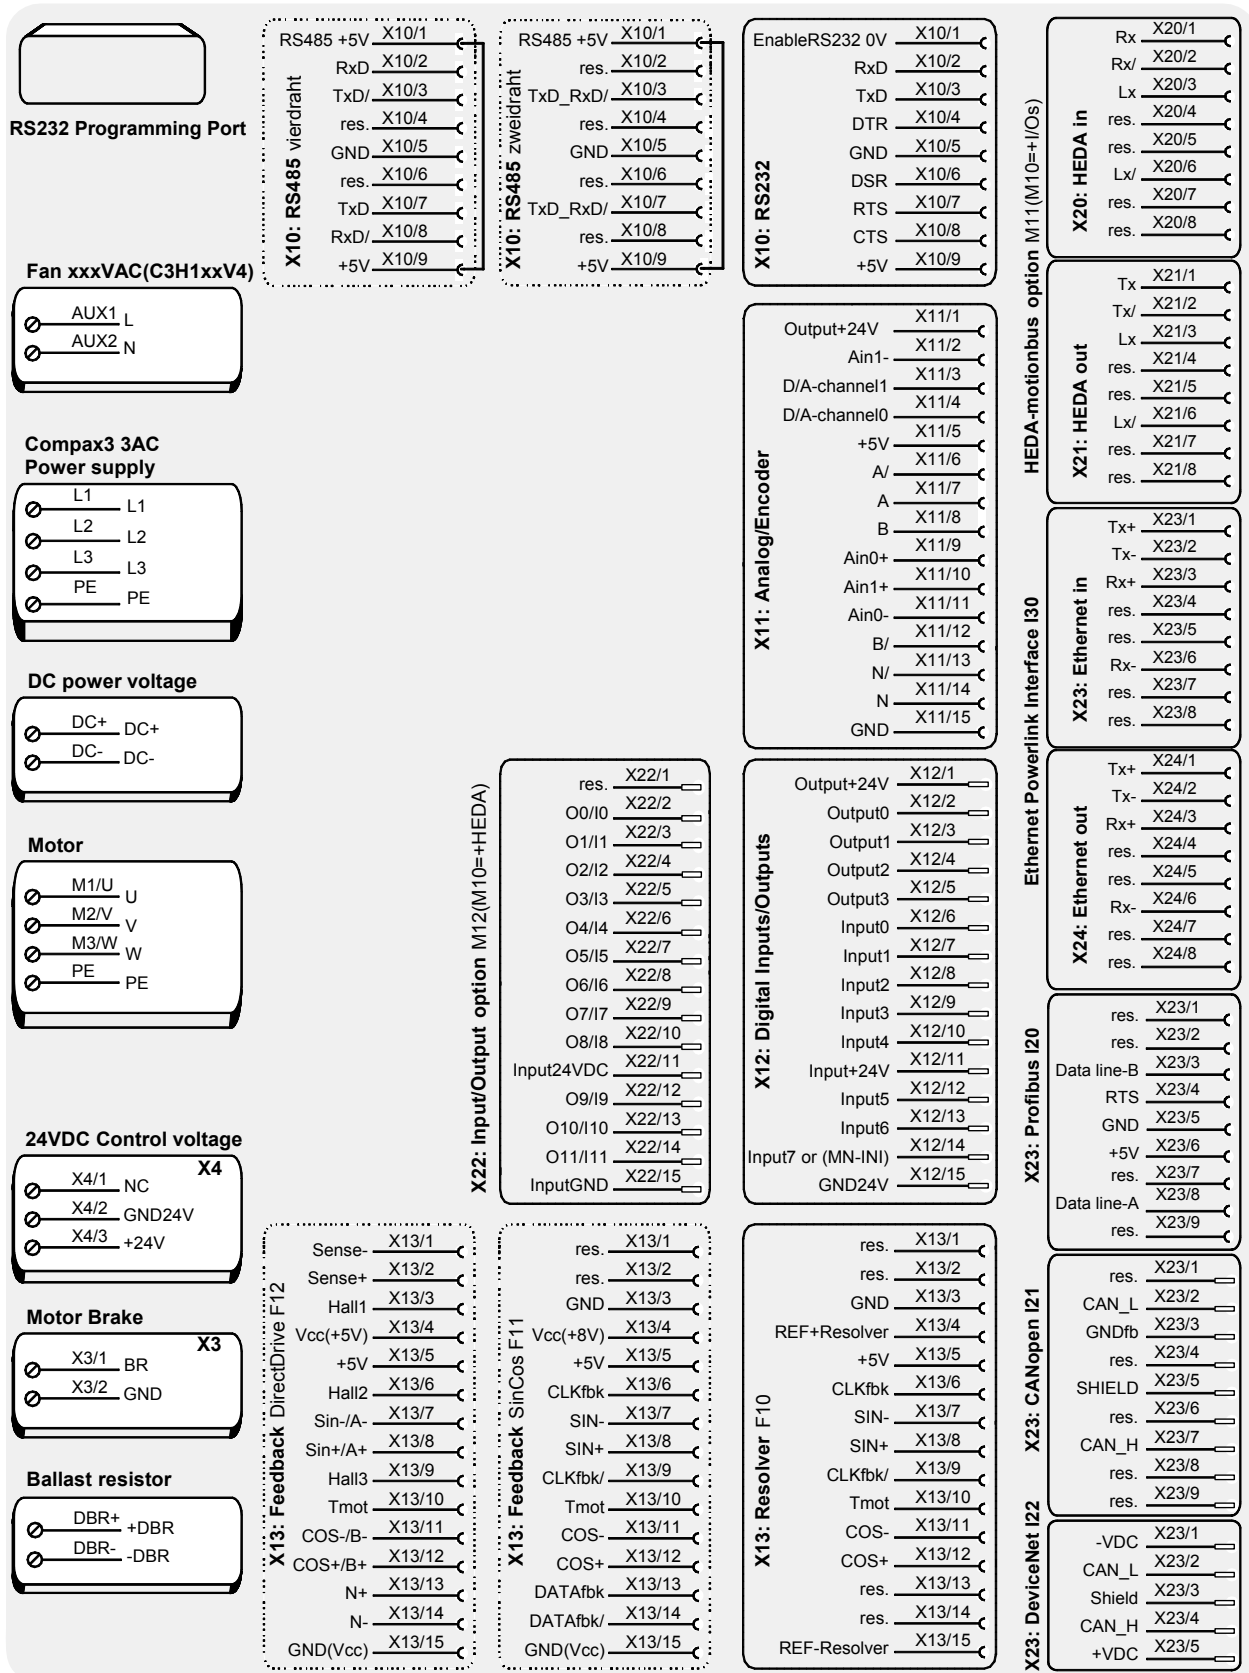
RS232 Programming Port

Fan xxxVAC(C3H1xxV4)
AUX1 L
AUX2 N

Compax3 3AC
Power supply
L1 L1
L2 L2
L3 L3
PE PE

DC power voltage
DC+ DC+
DC- DC-

Motor
M1/U U
M2/V V
M3/W W
PE PE

24VDC Control voltage
X4
X4/1 NC
X4/2 GND24V
X4/3 +24V

Motor Brake
X3
X3/1 BR
X3/2 GND

Ballast resistor
DBR+ +DBR
DBR- -DBR

X10: RS485 vierdraht
RS485 +5V X10/1
RxD X10/2
TxD/ X10/3
res. X10/4
GND X10/5
res. X10/6
TxD X10/7
RxD/ X10/8
+5V X10/9

X10: RS485 zweidraht
RS485 +5V X10/1
res. X10/2
TxD_RxD/ X10/3
res. X10/4
GND X10/5
res. X10/6
TxD_RxD/ X10/7
res. X10/8
+5V X10/9

X10: RS232
EnableRS232 0V X10/1
RxD X10/2
TxD X10/3
DTR X10/4
GND X10/5
DSR X10/6
RTS X10/7
CTS X10/8
+5V X10/9

X11: Analog/Encoder
Output+24V X11/1
Ain1- X11/2
D/A-channel1 X11/3
D/A-channel0 X11/4
+5V X11/5
A/ X11/6
A X11/7
B X11/8
Ain0+ X11/9
Ain1+ X11/10
Ain0- X11/11
B/ X11/12
N/ X11/13
N X11/14
GND X11/15

X22: Input/Output option M12(M10=+HEDA)
res. X22/1
O0/I0 X22/2
O1/I1 X22/3
O2/I2 X22/4
O3/I3 X22/5
O4/I4 X22/6
O5/I5 X22/7
O6/I6 X22/8
O7/I7 X22/9
O8/I8 X22/10
Input24VDC X22/11
O9/I9 X22/12
O10/I10 X22/13
O11/I11 X22/14
InputGND X22/15

X12: Digital Inputs/Outputs
Output+24V X12/1
Output0 X12/2
Output1 X12/3
Output2 X12/4
Output3 X12/5
Input0 X12/6
Input1 X12/7
Input2 X12/8
Input3 X12/9
Input4 X12/10
Input+24V X12/11
Input5 X12/12
Input6 X12/13
Input7 or (MN-INI) X12/14
GND24V X12/15

X13: Feedback DirectDrive F12
Sense- X13/1
Sense+ X13/2
Hall1 X13/3
Vcc(+5V) X13/4
+5V X13/5
Hall2 X13/6
Sin-/A- X13/7
Sin+/A+ X13/8
Hall3 X13/9
Tmot X13/10
COS-/B- X13/11
COS+/B+ X13/12
N+ X13/13
N- X13/14
GND(Vcc) X13/15

X13: Feedback SinCos F11
res. X13/1
res. X13/2
GND X13/3
Vcc(+8V) X13/4
+5V X13/5
CLKfbk X13/6
SIN- X13/7
SIN+ X13/8
CLKfbk/ X13/9
Tmot X13/10
COS- X13/11
COS+ X13/12
DATAfbk X13/13
DATAfbk/ X13/14
GND(Vcc) X13/15

X13: Resolver F10
res. X13/1
res. X13/2
GND X13/3
REF+Resolver X13/4
+5V X13/5
CLKfbk X13/6
SIN- X13/7
SIN+ X13/8
CLKfbk/ X13/9
Tmot X13/10
COS- X13/11
COS+ X13/12
res. X13/13
res. X13/14
REF-Resolver X13/15

HEDA-motionbus option M11(M10=+I/Os)
X20: HEDA in
Rx X20/1
Rx/ X20/2
Lx X20/3
res. X20/4
res. X20/5
Lx/ X20/6
res. X20/7
res. X20/8

X21: HEDA out
Tx X21/1
Tx/ X21/2
Lx X21/3
res. X21/4
res. X21/5
Lx/ X21/6
res. X21/7
res. X21/8

Ethernet Powerlink Interface I30
X23: Ethernet in
Tx+ X23/1
Tx- X23/2
Rx+ X23/3
res. X23/4
res. X23/5
Rx- X23/6
res. X23/7
res. X23/8

X24: Ethernet out
Tx+ X24/1
Tx- X24/2
Rx+ X24/3
res. X24/4
res. X24/5
Rx- X24/6
res. X24/7
res. X24/8

X23: Profibus I20
res. X23/1
res. X23/2
Data line-B X23/3
RTS X23/4
GND X23/5
+5V X23/6
res. X23/7
Data line-A X23/8
res. X23/9

X23: CANopen I21
res. X23/1
CAN_L X23/2
GNDfb X23/3
res. X23/4
SHIELD X23/5
res. X23/6
CAN_H X23/7
res. X23/8
res. X23/9

X23: DeviceNet I22
-VDC X23/1
CAN_L X23/2
Shield X23/3
CAN_H X23/4
+VDC X23/5